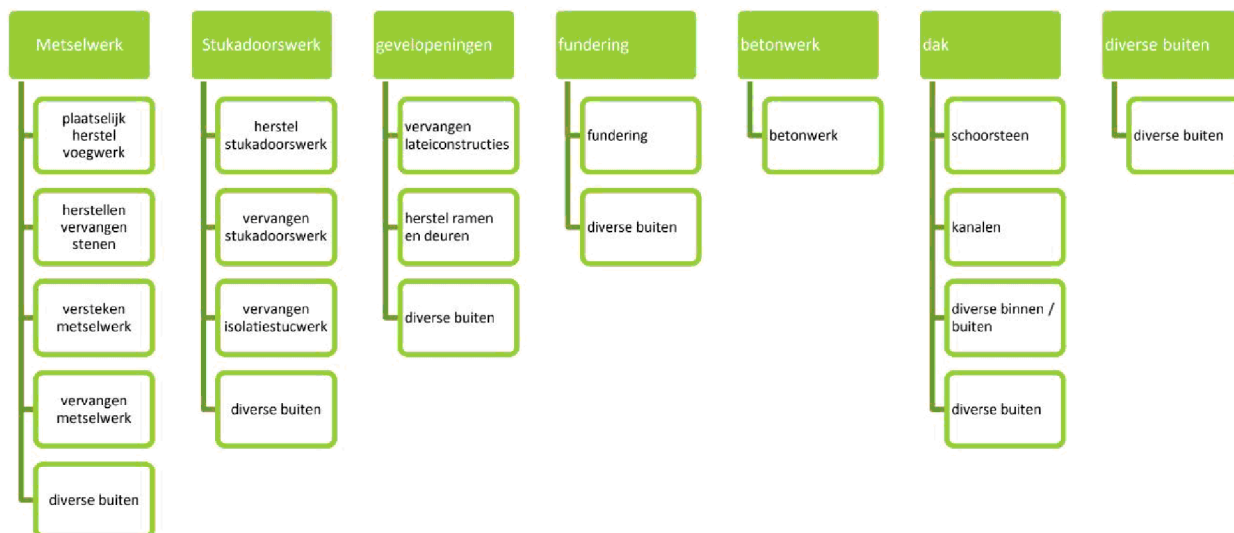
Metselwerk

plaatselijk herstel voegwerk

herstellen vervangen stenen

versteken metselwerk

vervangen metselwerk

diverse buiten

Stukadoorswerk

herstel stukadoorswerk

vervangen stukadoorswerk

vervangen isolatiestucwerk

diverse buiten

gevelopeningen

vervangen lateiconstructies

herstel ramen en deuren

diverse buiten

fundering

fundering

diverse buiten

betonwerk

betonwerk

dak

schoorsteen

kanalen

diverse binnen / buiten

diverse buiten

diverse buiten

diverse buiten